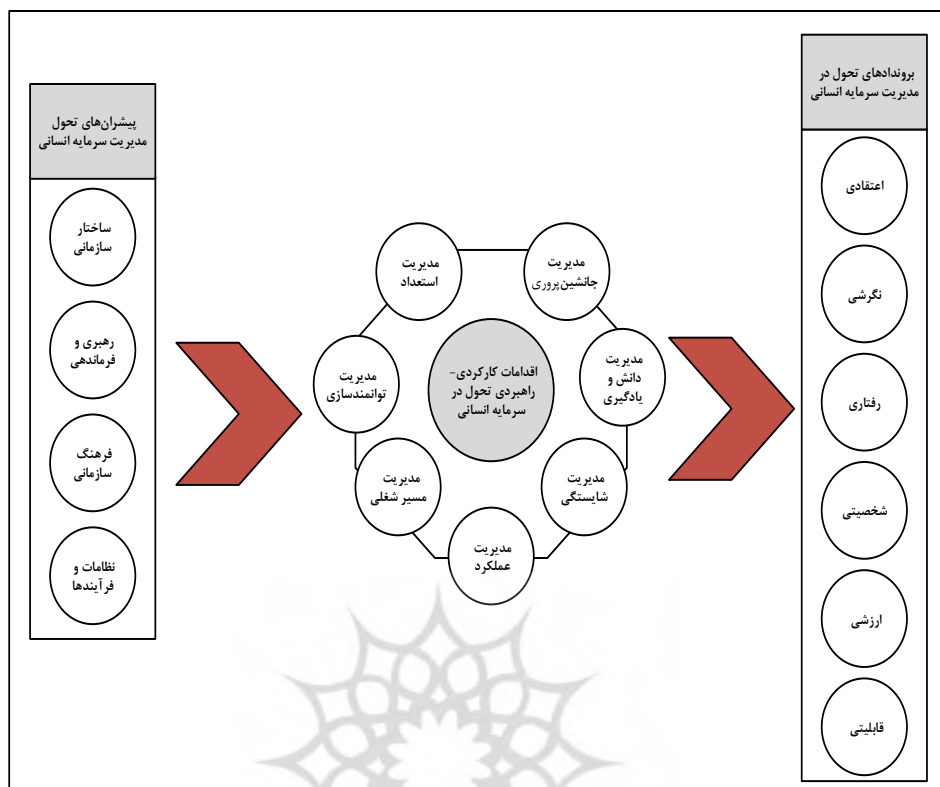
بروندادهای تحول در مدیریت سرمایه انسانی

اعتقادی

نگرشی

رفتاری

شخصیتی

ارزشی

قابلیتی

اقدامات کارکردی-راهبردی تحول در سرمایه انسانی

مدیریت جانشین‌پروری

مدیریت دانش و یادگیری

مدیریت شایستگی

مدیریت عملکرد

مدیریت مسیر شغلی

مدیریت توانمندسازی

مدیریت استعداد

پیشران‌های تحول مدیریت سرمایه انسانی

ساختار سازمانی

رهبری و فرماندهی

فرهنگ سازمانی

نظامات و فرآیندها